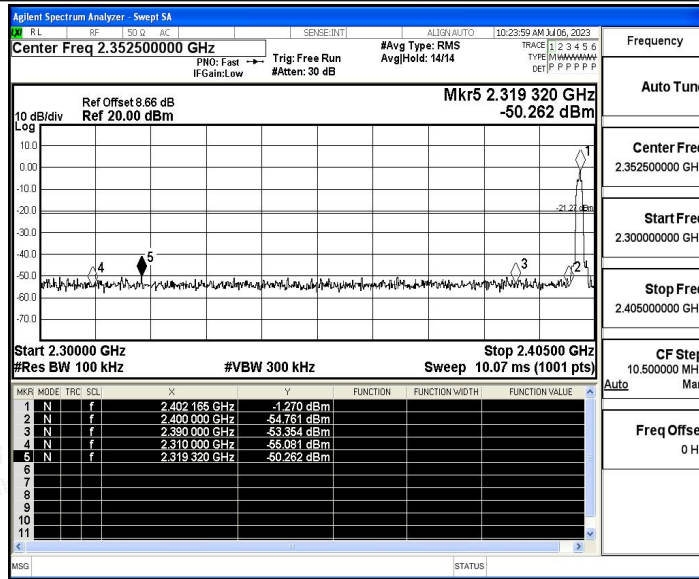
Agilent Spectrum Analyzer - Swept SA

RL | RF | 50 Ω AC | SENSE:INT | ALIGN AUTO | 10:23:59 AM Jul 06, 2023

Center Freq 2.352500000 GHz

PNO: Fast
IFGain:Low

Trig: Free Run
#Atten: 30 dB

#Avg Type: RMS
Avg|Hold: 14/14

TRACE 1 2 3 4 5 6
TYPE M W W W W W
DET P P P P P P

Frequency

Auto Tun

10 dB/div
Log

Ref Offset 8.66 dB
Ref 20.00 dBm

Mkr5 2.319 320 GHz
-50.262 dBm

10.0
0.00
-10.0
-20.0
-30.0
-40.0
-50.0
-60.0
-70.0

-21.27 dBm

1
2
3
4
5

Start 2.30000 GHz
#Res BW 100 kHz

#VBW 300 kHz

Stop 2.40500 GHz
Sweep 10.07 ms (1001 pts)

Center Fre
2.352500000 GH

Start Fre
2.300000000 GH

Stop Fre
2.405000000 GH

CF Ste
10.500000 MH
Auto Ma

Freq Offse
0 H

| MKR | MODE | TRC | SCL | X | Y | FUNCTION | FUNCTION WIDTH | FUNCTION VALUE |
|---|---|---|---|---|---|---|---|---|
| 1 | N | 1 | f | 2.402 165 GHz | -1.270 dBm | | | |
| 2 | N | 1 | f | 2.400 000 GHz | -54.761 dBm | | | |
| 3 | N | 1 | f | 2.390 000 GHz | -53.354 dBm | | | |
| 4 | N | 1 | f | 2.310 000 GHz | -55.081 dBm | | | |
| 5 | N | 1 | f | 2.319 320 GHz | -50.262 dBm | | | |
| 6 | | | | | | | | |
| 7 | | | | | | | | |
| 8 | | | | | | | | |
| 9 | | | | | | | | |
| 10 | | | | | | | | |
| 11 | | | | | | | | |

MSG | STATUS